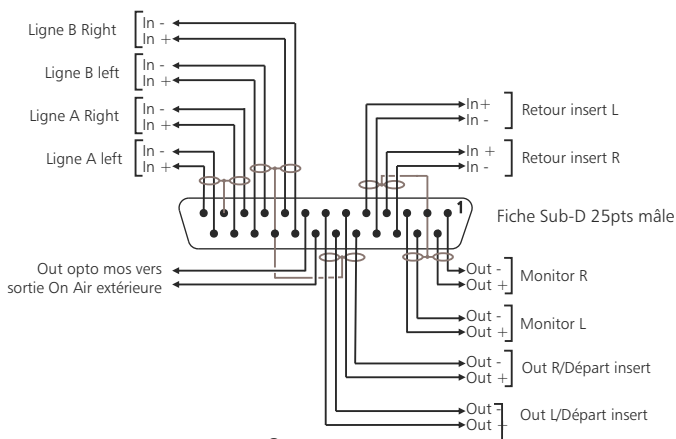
Ligne B Right
In -
In +

Ligne B left
In -
In +

Ligne A Right
In -
In +

Ligne A left
In -
In +

In+
In -
Retour insert L

In +
In -
Retour insert R

1
Fiche Sub-D 25pts mâle

Out opto mos vers sortie On Air extérieure

Out -
Out +
Monitor R

Out -
Out +
Monitor L

Out -
Out +
Out R/Départ insert

Out -
Out +
Out L/Départ insert